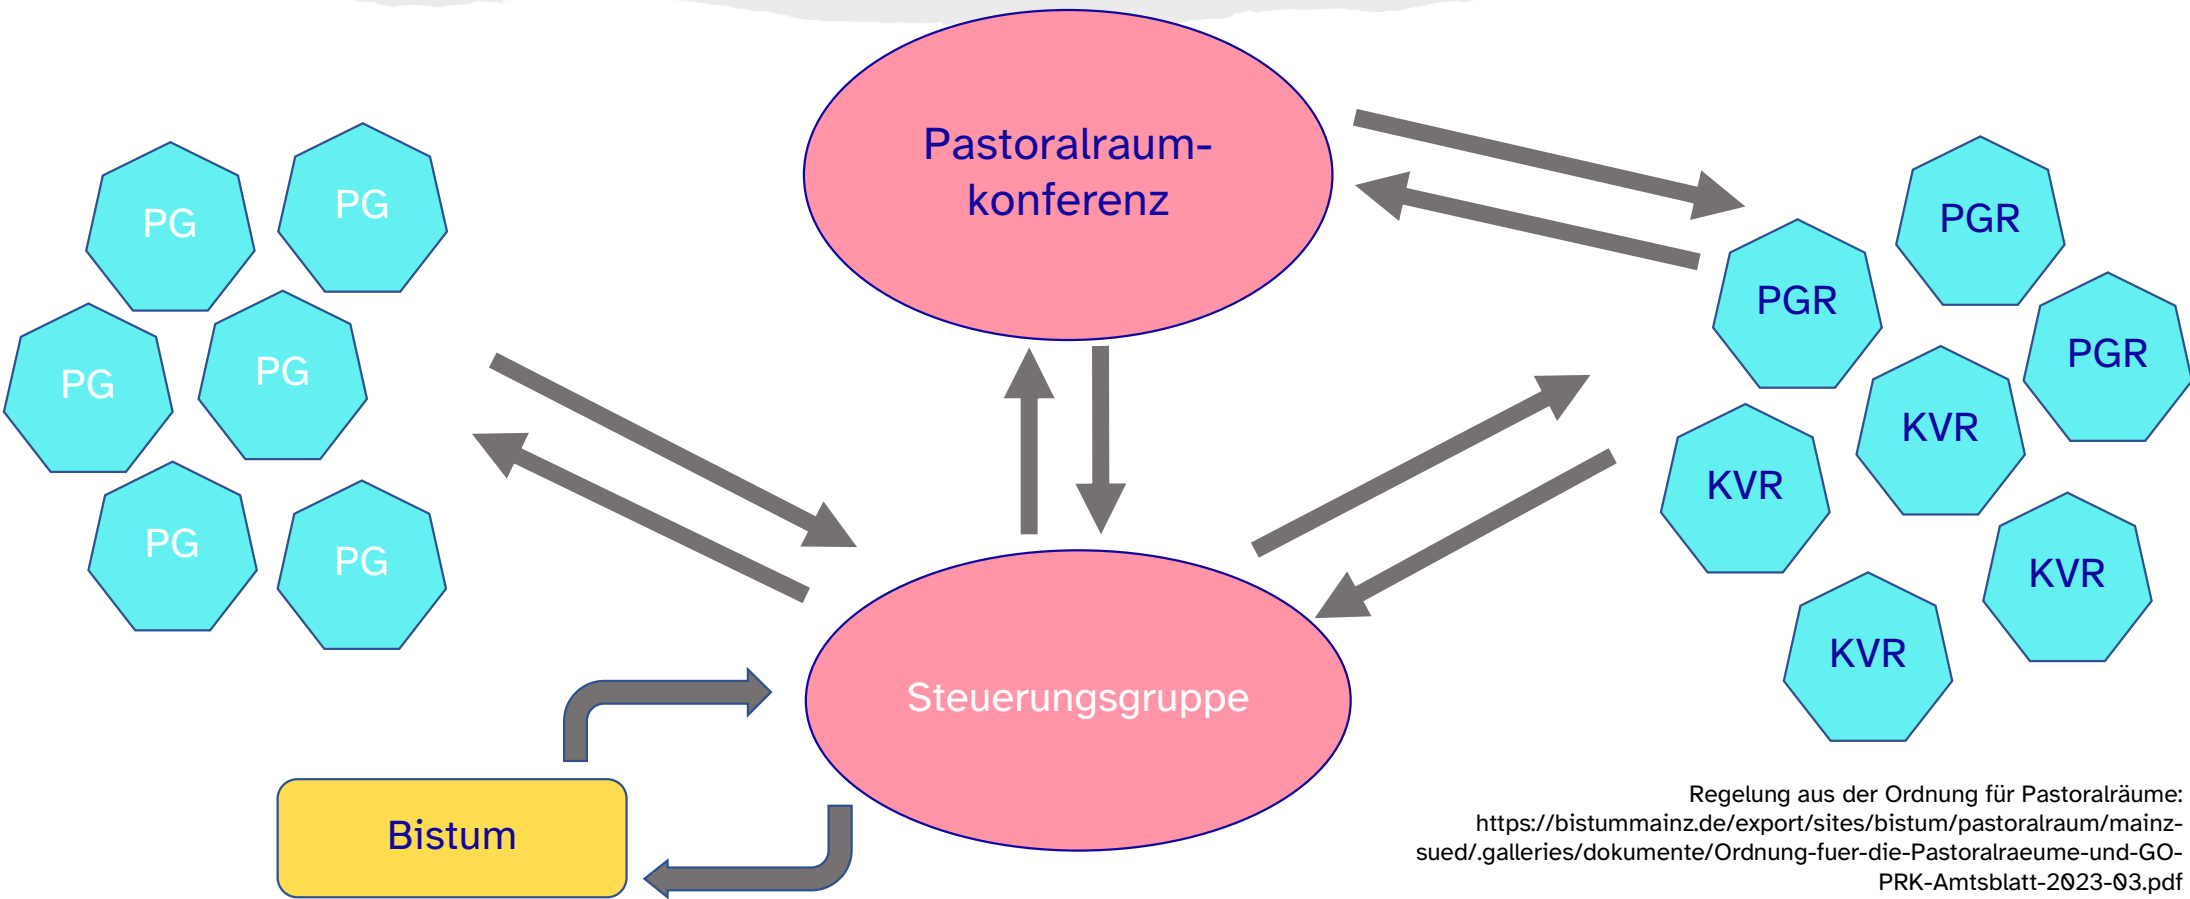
Pastoralraum-konferenz

PG

PG

PG

PG

PG

PG

PGR

PGR

PGR

KVR

KVR

KVR

KVR

Steuerungsgruppe

Bistum

Regelung aus der Ordnung für Pastoralräume: https://bistummainz.de/export/sites/bistum/pastoralraum/mainz-sued/.galleries/dokumente/Ordnung-fuer-die-Pastoralraeume-und-GO-PRK-Amtsblatt-2023-03.pdf